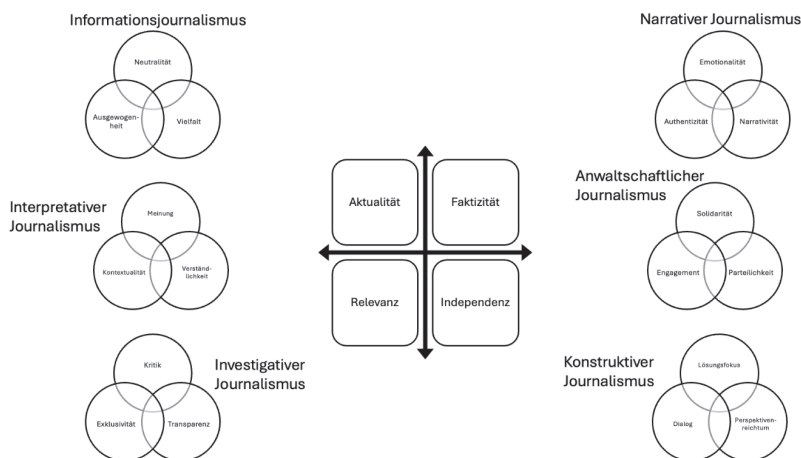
Informationsjournalismus

Neutralität

Ausgewogenheit

Vielfalt

Interpretativer Journalismus

Meinung

Kontextualität

Verständlichkeit

Investigativer Journalismus

Kritik

Exklusivität

Transparenz

Aktualität

Faktizität

Relevanz

Independenz

Narrativer Journalismus

Emotionalität

Authentizität

Narrativität

Anwaltschaftlicher Journalismus

Solidarität

Engagement

Parteilichkeit

Konstruktiver Journalismus

Lösungsfokus

Dialog

Perspektivenreichtum